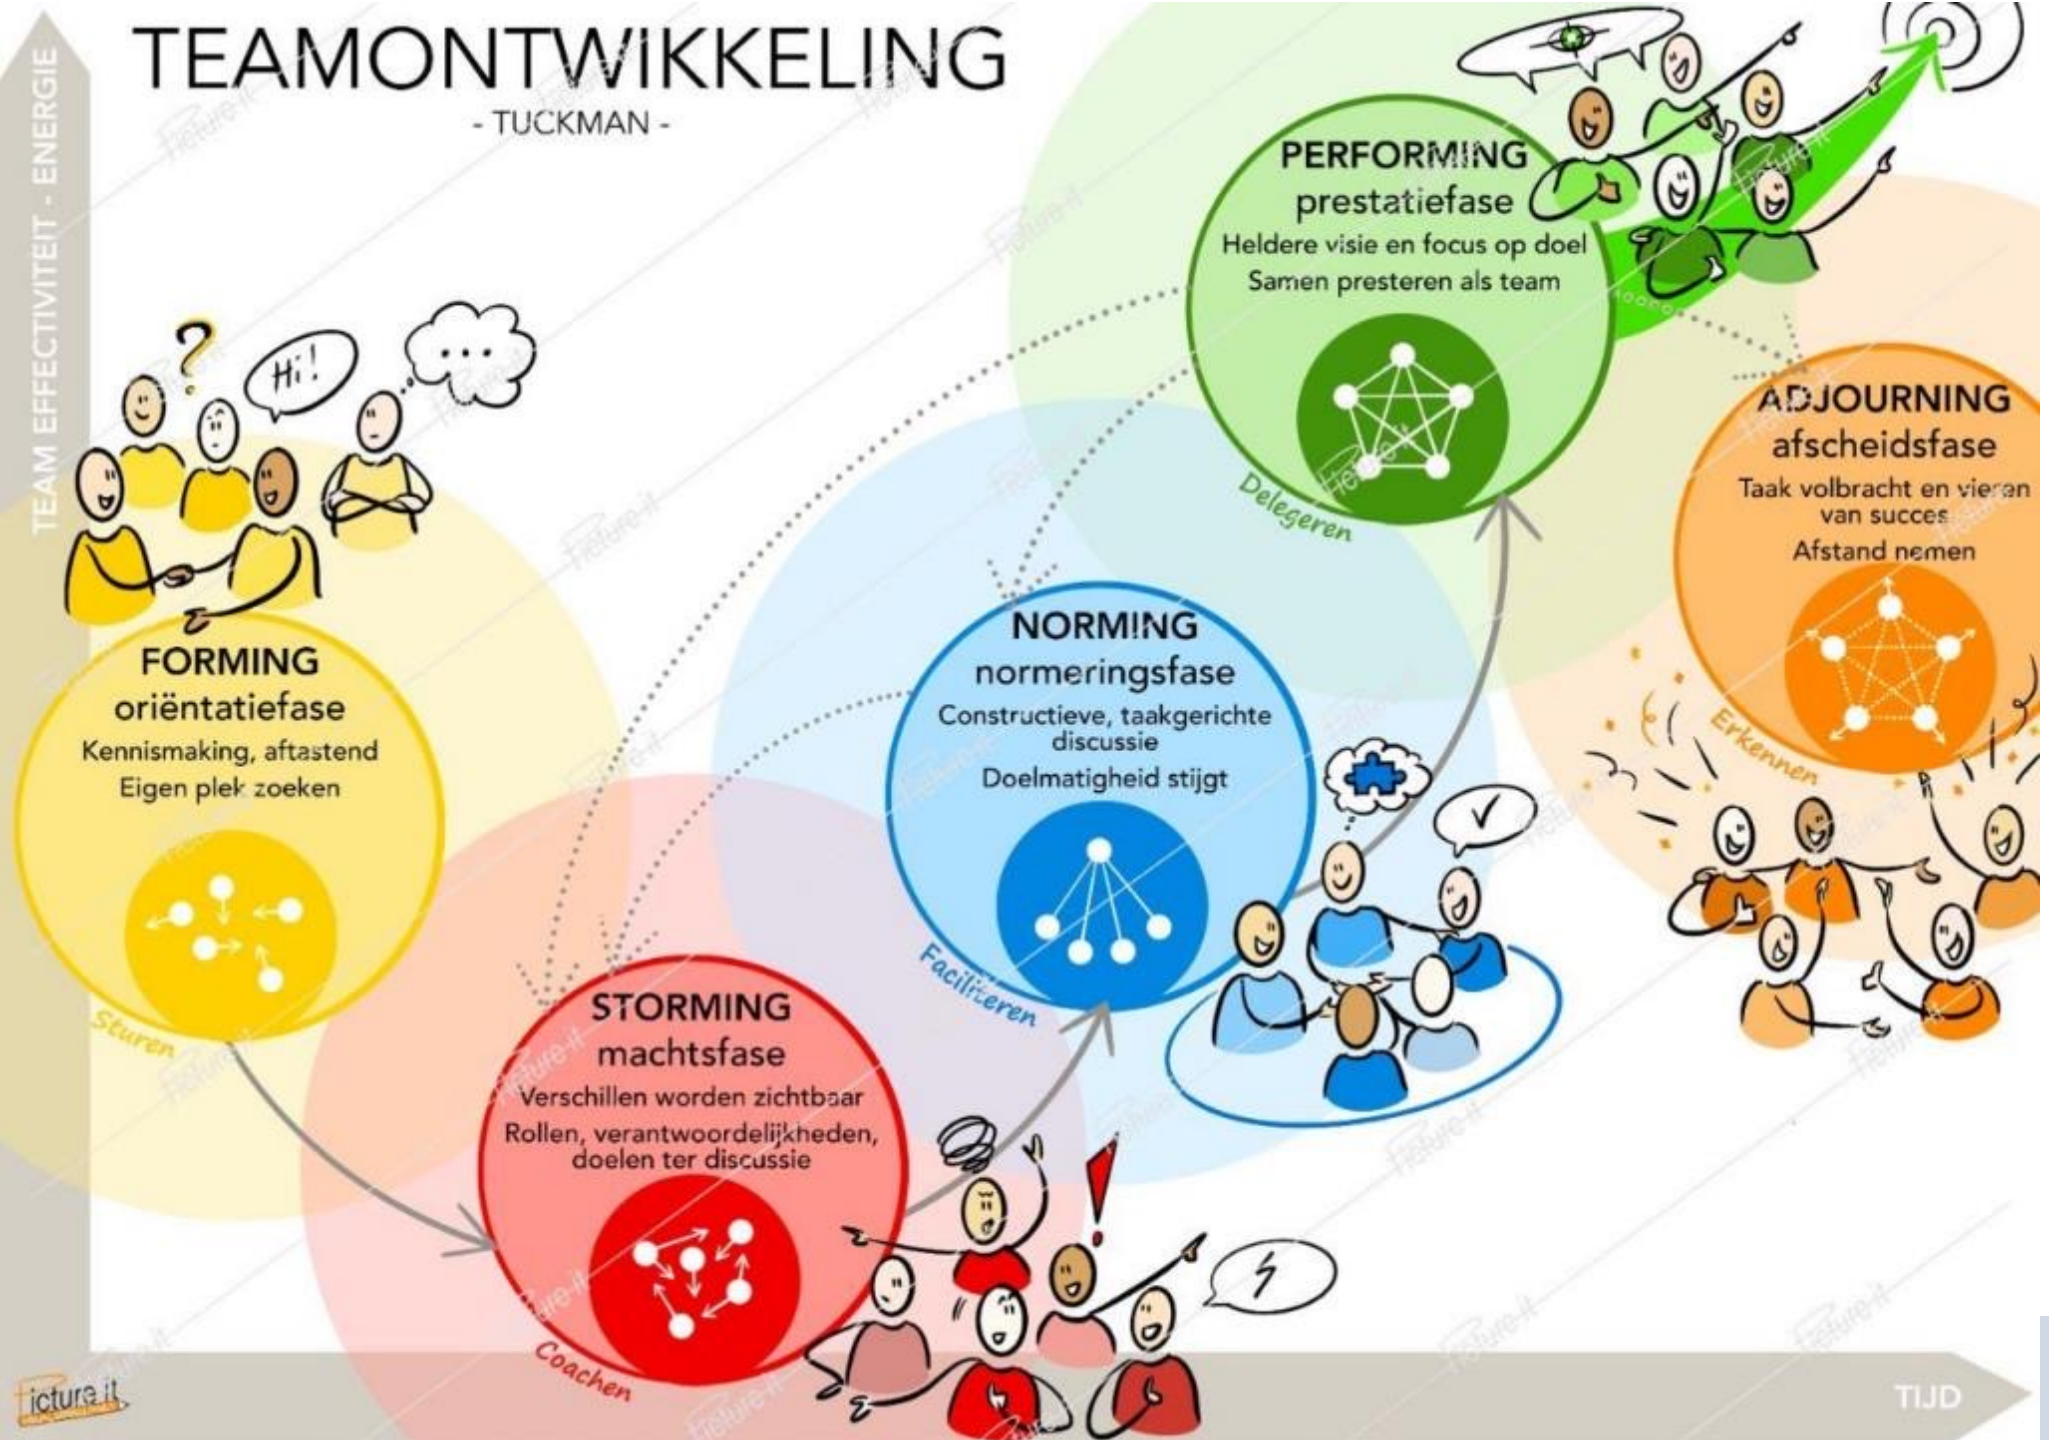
TEAMONTWIKKELING
- TUCKMAN -

TEAM EFFECTIVITEIT - ENERGIE

Hi!

...

FORMING
oriëntatiefase
Kennismaking, aftastend
Eigen plek zoeken

Sturen

STORMING
machtsfase
Verschillen worden zichtbaar
Rollen, verantwoordelijkheden, doelen ter discussie

Coachen

NORMING
normeringsfase
Constructieve, taakgerichte discussie
Doelmatigheid stijgt

Faciliteren

PERFORMING
prestatiefase
Heldere visie en focus op doel
Samen presteren als team

Delegeren

ADJOURNING
afscheidsfase
Taak volbracht en vieren van succes
Afstand nemen

Erkennen

TIJD

icture it